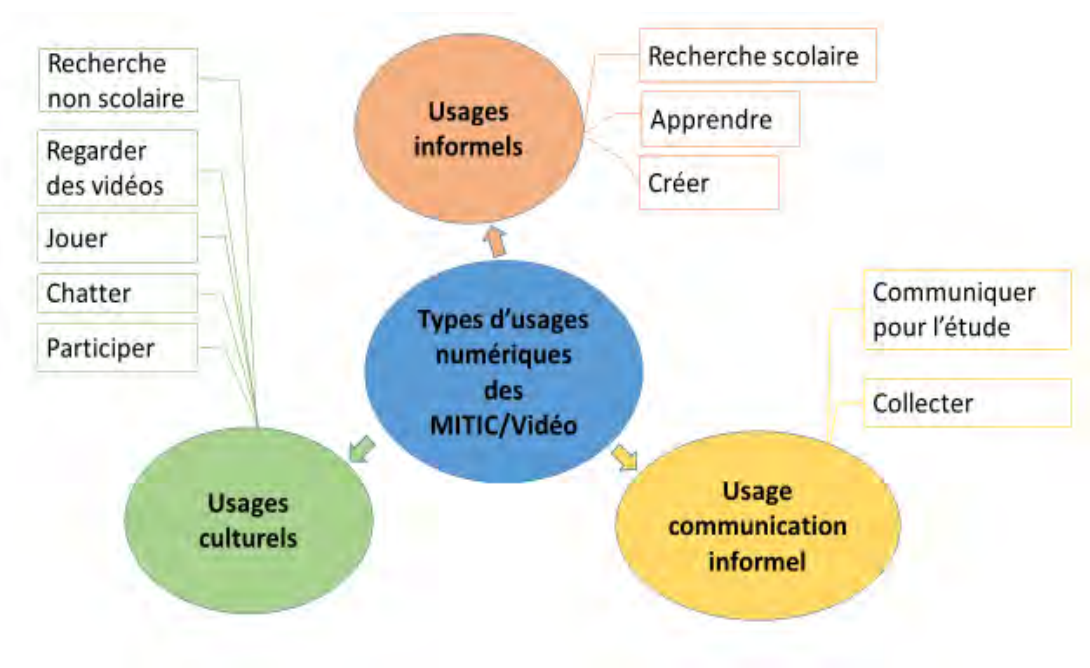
Types d'usages numériques des MITIC/Vidéo

Usages informels

Recherche scolaire

Apprendre

Créer

Usages culturels

Recherche non scolaire

Regarder des vidéos

Jouer

Chatter

Participer

Usage communication informel

Communiquer pour l'étude

Collecter